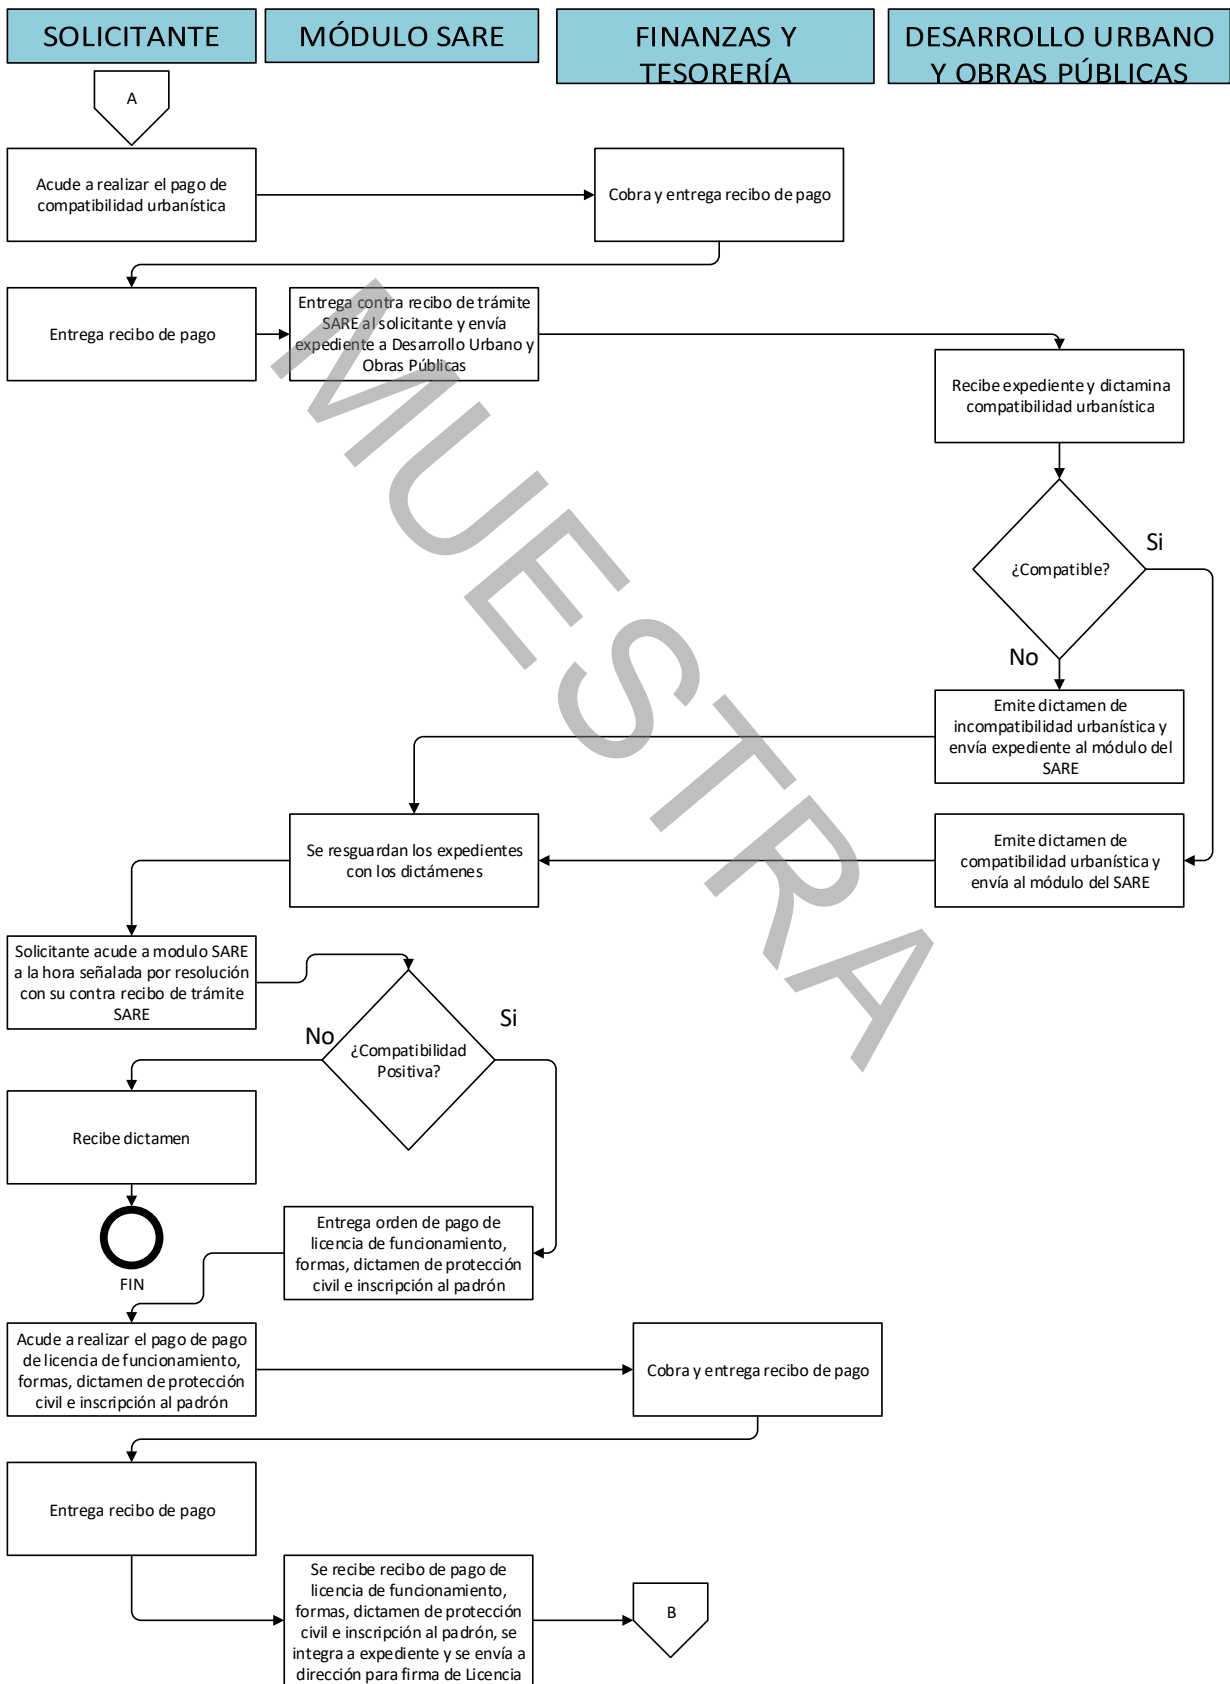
SOLICITANTE

MÓDULO SARE

FINANZAS Y TESORERÍA

DESARROLLO URBANO Y OBRAS PÚBLICAS

A

Acude a realizar el pago de compatibilidad urbanística

Cobra y entrega recibo de pago

Entrega recibo de pago

Entrega contra recibo de trámite SARE al solicitante y envía expediente a Desarrollo Urbano y Obras Públicas

Recibe expediente y dictamina compatibilidad urbanística

¿Compatible?

Si

No

Emite dictamen de incompatibilidad urbanística y envía expediente al módulo del SARE

Se resguardan los expedientes con los dictámenes

Emite dictamen de compatibilidad urbanística y envía al módulo del SARE

Solicitante acude a modulo SARE a la hora señalada por resolución con su contra recibo de trámite SARE

¿Compatibilidad Positiva?

No

Si

Recibe dictamen

FIN

Entrega orden de pago de licencia de funcionamiento, formas, dictamen de protección civil e inscripción al padrón

Acude a realizar el pago de pago de licencia de funcionamiento, formas, dictamen de protección civil e inscripción al padrón

Cobra y entrega recibo de pago

Entrega recibo de pago

Se recibe recibo de pago de licencia de funcionamiento, formas, dictamen de protección civil e inscripción al padrón, se integra a expediente y se envía a dirección para firma de Licencia

B

MUESTRA